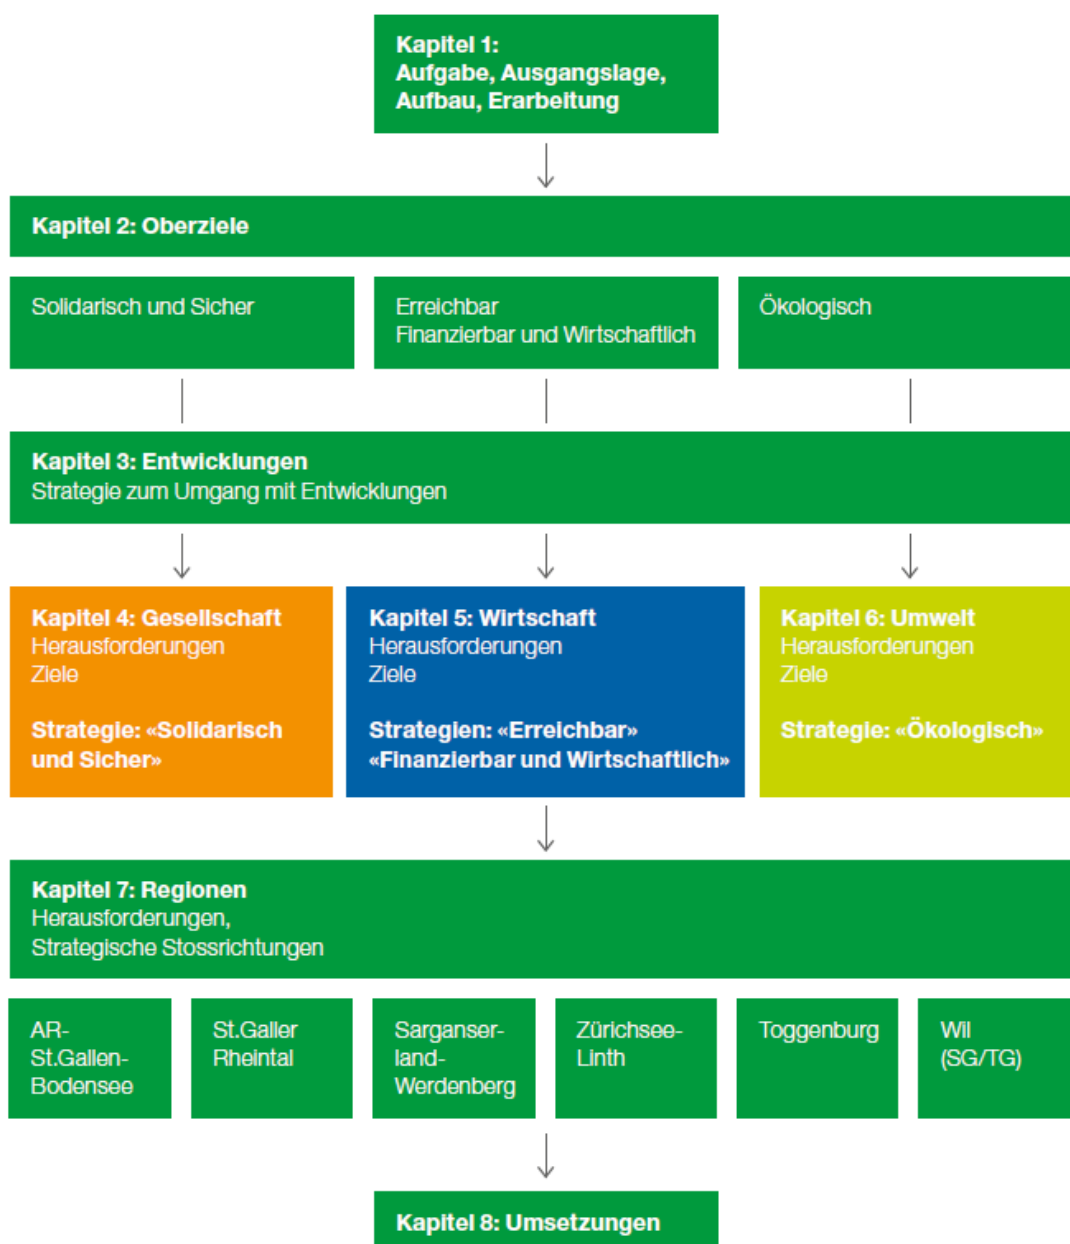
Kapitel 1:
Aufgabe, Ausgangslage,
Aufbau, Erarbeitung

Kapitel 2: Oberziele

Solidarisch und Sicher

Erreichbar
Finanzierbar und Wirtschaftlich

Ökologisch

Kapitel 3: Entwicklungen
Strategie zum Umgang mit Entwicklungen

Kapitel 4: Gesellschaft
Herausforderungen
Ziele

Strategie: «Solidarisch und Sicher»

Kapitel 5: Wirtschaft
Herausforderungen
Ziele

Strategien: «Erreichbar»
«Finanzierbar und Wirtschaftlich»

Kapitel 6: Umwelt
Herausforderungen
Ziele

Strategie: «Ökologisch»

Kapitel 7: Regionen
Herausforderungen,
Strategische Stossrichtungen

AR-
St.Gallen-
Bodensee

St.Galler
Rheintal

Sarganserland-
Werdenberg

Zürichsee-
Linth

Toggenburg

Wil
(SG/TG)

Kapitel 8: Umsetzungen